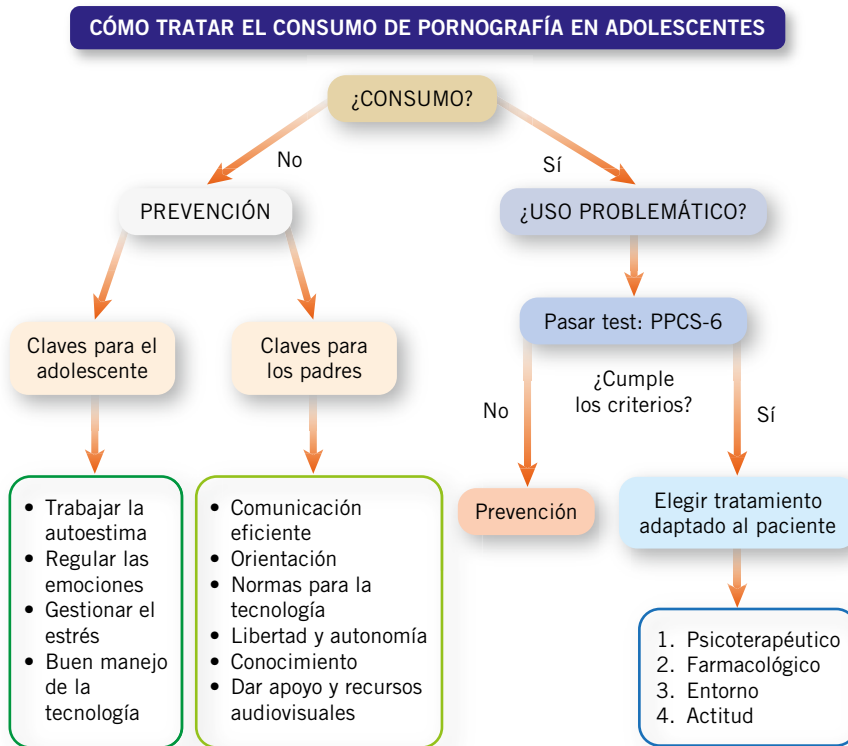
CÓMO TRATAR EL CONSUMO DE PORNOGRAFÍA EN ADOLESCENTES

¿CONSUMO?

No

Sí

PREVENCIÓN

¿USO PROBLEMÁTICO?

Claves para el adolescente

Claves para los padres

Pasar test: PPCS-6

No

¿Cumple los criterios?

Sí

- Trabajar la autoestima
- Regular las emociones
- Gestionar el estrés
- Buen manejo de la tecnología

- Comunicación eficiente
- Orientación
- Normas para la tecnología
- Libertad y autonomía
- Conocimiento
- Dar apoyo y recursos audiovisuales

Prevención

Elegir tratamiento adaptado al paciente

1. Psicoterapéutico
2. Farmacológico
3. Entorno
4. Actitud